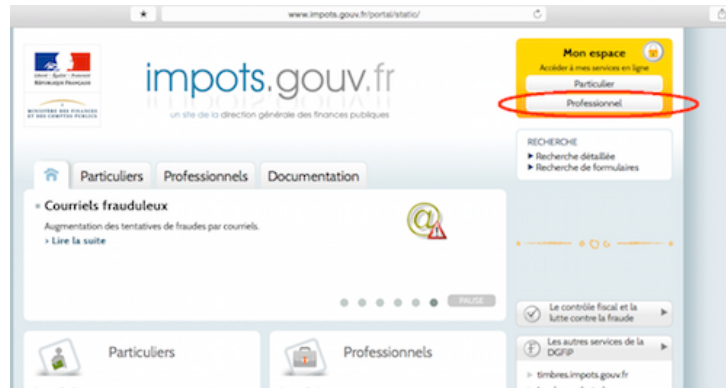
www.impots.gouv.fr/portal/static/

Liberté • Égalité • Fraternité
RÉPUBLIQUE FRANÇAISE

MINISTÈRE DES FINANCES ET DES COMPTES PUBLICS

impots.gouv.fr

un site de la direction générale des finances publiques

Mon espace
Accéder à mes services en ligne
Particulier
Professionnel

RECHERCHE
▸ Recherche détaillée
▸ Recherche de formulaires

Particuliers | Professionnels | Documentation

» Courriels frauduleux
Augmentation des tentatives de fraudes par courriels.
» Lire la suite

PAUSE

Le contrôle fiscal et la lutte contre la fraude

Les autres services de la DGFiP

▸ timbres.impots.gouv.fr

Particuliers

Professionnels